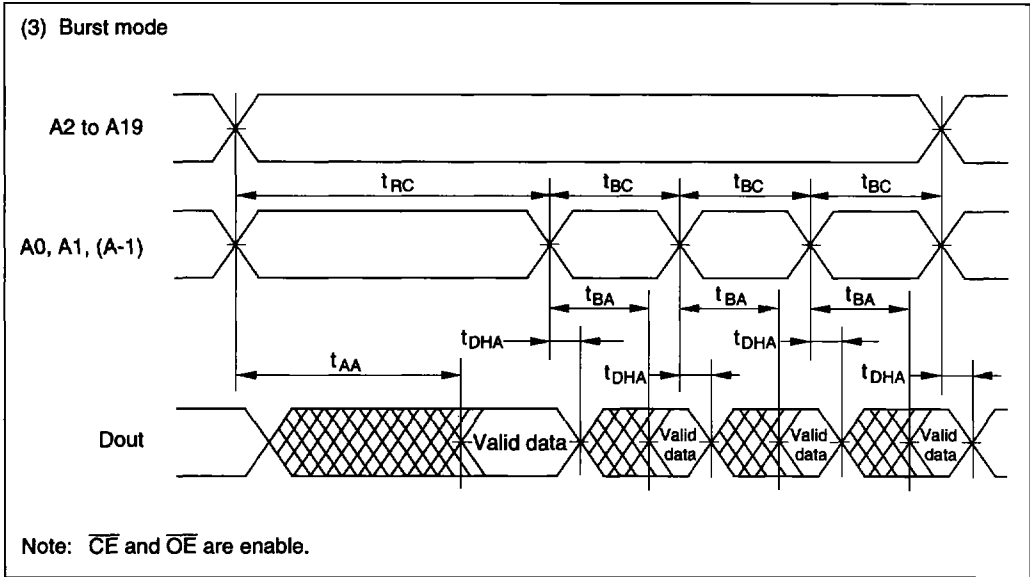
(3) Burst mode

A2 to A19

$t_{RC}$ $t_{BC}$ $t_{BC}$ $t_{BC}$

A0, A1, (A-1)

$t_{BA}$ $t_{BA}$ $t_{BA}$

$t_{DHA}$ $t_{DHA}$

$t_{AA}$

$t_{DHA}$ $t_{DHA}$

Dout

Valid data

Valid data

Valid data

Valid data

Note: $\overline{CE}$ and $\overline{OE}$ are enable.